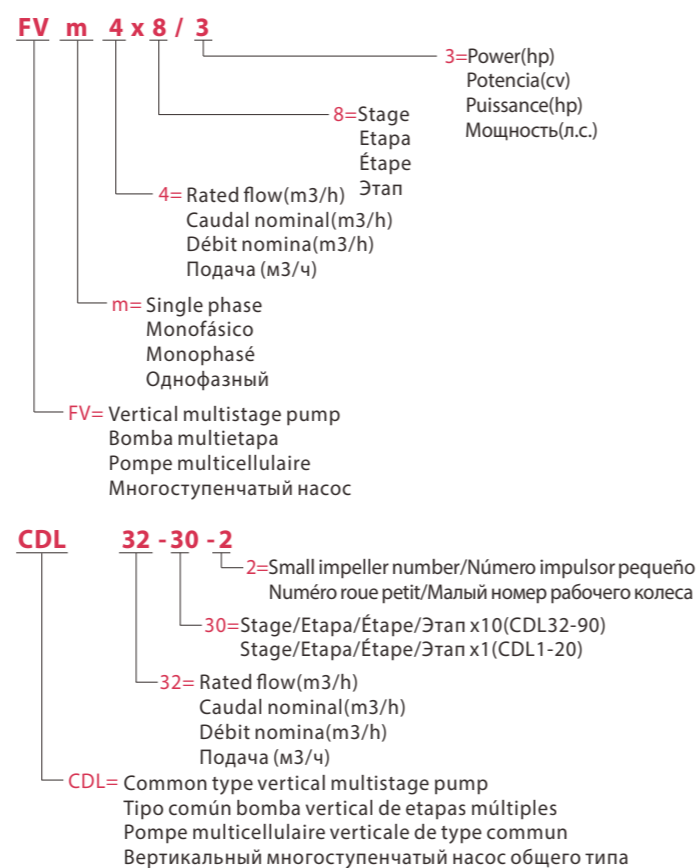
FV m 4 x 8 / 3

3=Power(hp)
Potencia(cv)
Puissance(hp)
Мощность(л.с.)

8=Stage
Etapa
Étape
Этап

4= Rated flow(m3/h)
Caudal nominal(m3/h)
Débit nomina(m3/h)
Подача (м3/ч)

m= Single phase
Monofásico
Monophasé
Однофазный

FV= Vertical multistage pump
Bomba multietapa
Pompe multicellulaire
Многоступенчатый насос

CDL 32 -30 -2

2=Small impeller number/Número impulsor pequeño
Numéro roue petit/Малый номер рабочего колеса

30=Stage/Etapa/Étape/Этап x10(CDL32-90)
Stage/Etapa/Étape/Этап x1(CDL1-20)

32= Rated flow(m3/h)
Caudal nominal(m3/h)
Débit nomina(m3/h)
Подача (м3/ч)

CDL= Common type vertical multistage pump
Tipo común bomba vertical de etapas múltiples
Pompe multicellulaire verticale de type commun
Вертикальный многоступенчатый насос общего типа